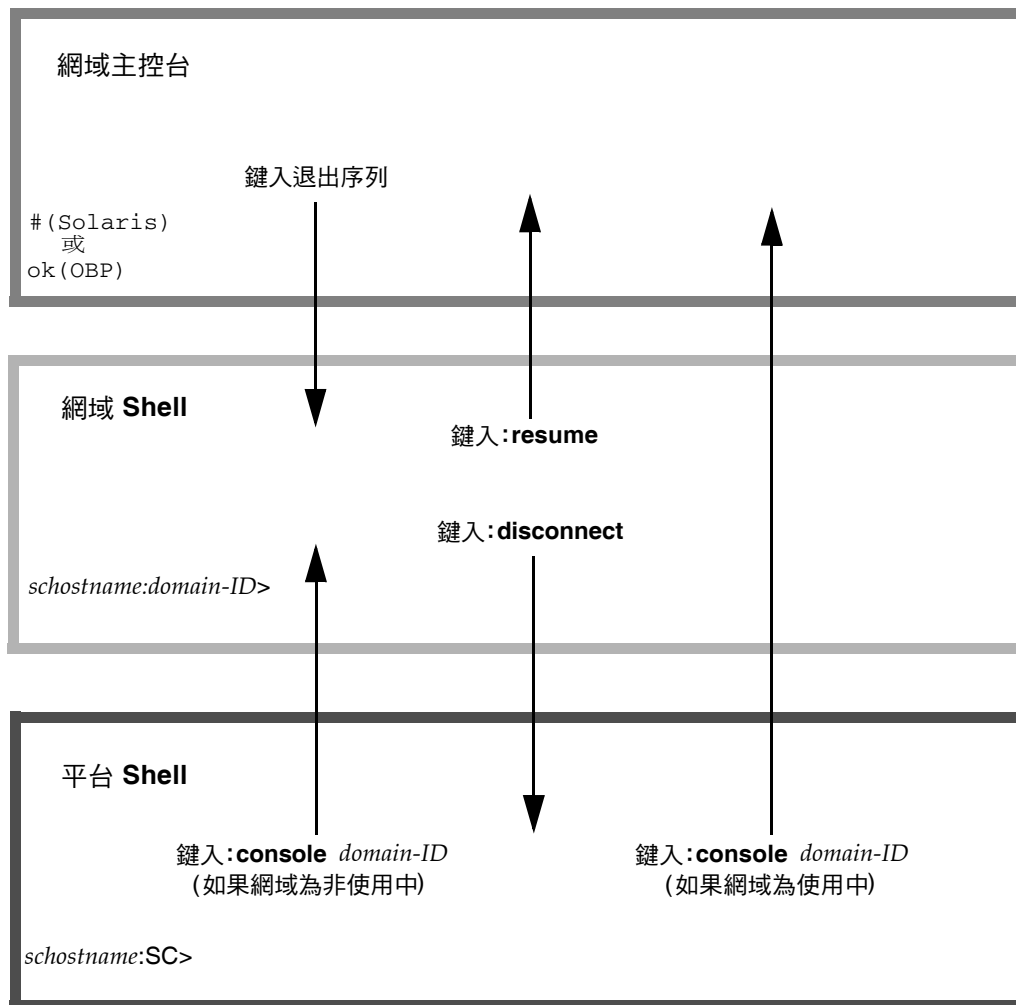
網域主控台

鍵入退出序列

#(Solaris)
或
ok(OBP)

網域 Shell

鍵入:resume

鍵入:disconnect

schostname:domain-ID>

平台 Shell

鍵入:console domain-ID
(如果網域為非使用中)

鍵入:console domain-ID
(如果網域為使用中)

schostname:SC>